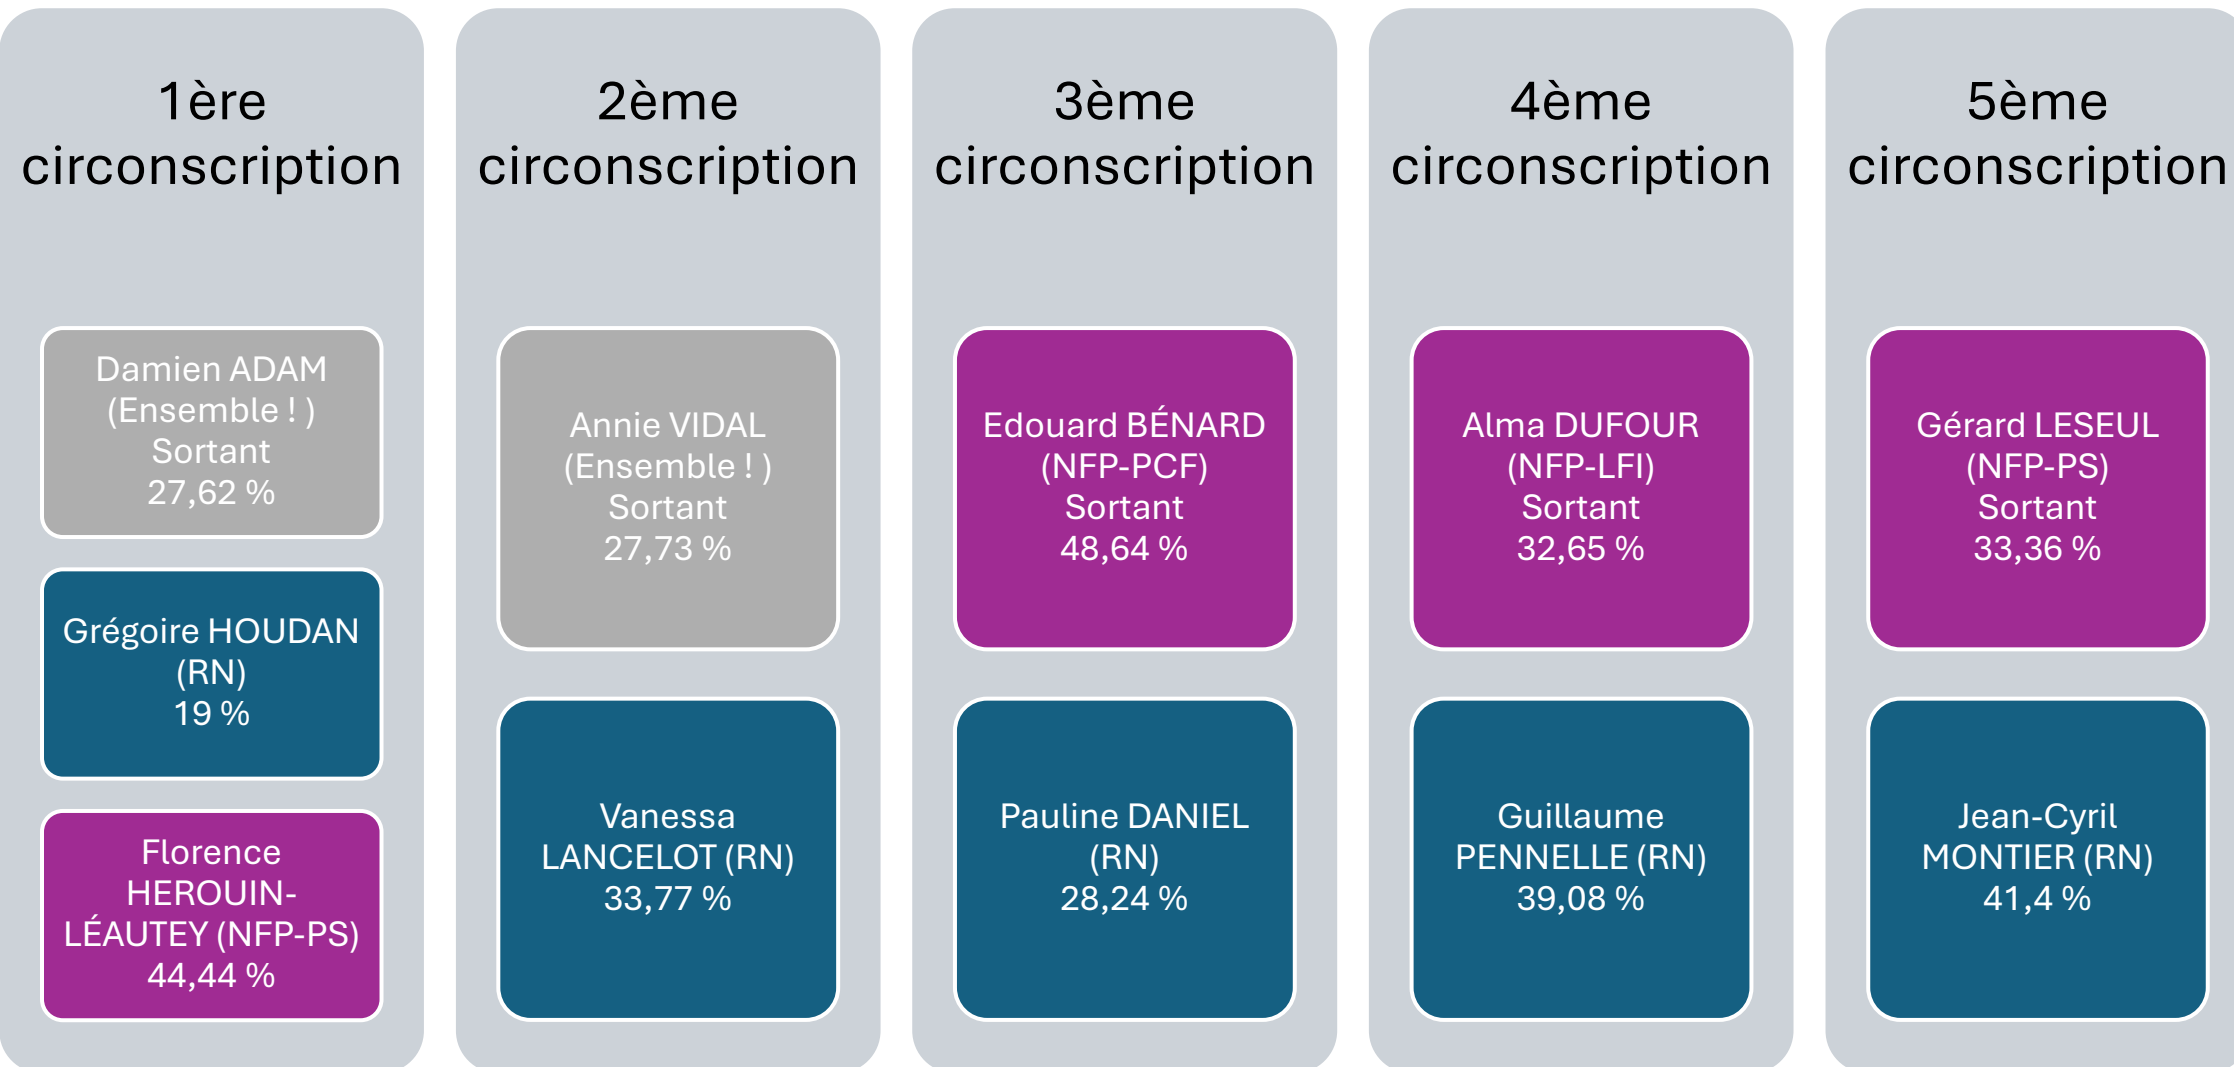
1ère circonscription

Damien ADAM (Ensemble ! ) Sortant 27,62 %

Grégoire HOUDAN (RN) 19 %

Florence HEROUIN-LÉAUTEY (NFP-PS) 44,44 %

2ème circonscription

Annie VIDAL (Ensemble ! ) Sortant 27,73 %

Vanessa LANCELOT (RN) 33,77 %

3ème circonscription

Edouard BÉNARD (NFP-PCF) Sortant 48,64 %

Pauline DANIEL (RN) 28,24 %

4ème circonscription

Alma DUFOUR (NFP-LFI) Sortant 32,65 %

Guillaume PENNELLE (RN) 39,08 %

5ème circonscription

Gérard LESEUL (NFP-PS) Sortant 33,36 %

Jean-Cyril MONTIER (RN) 41,4 %